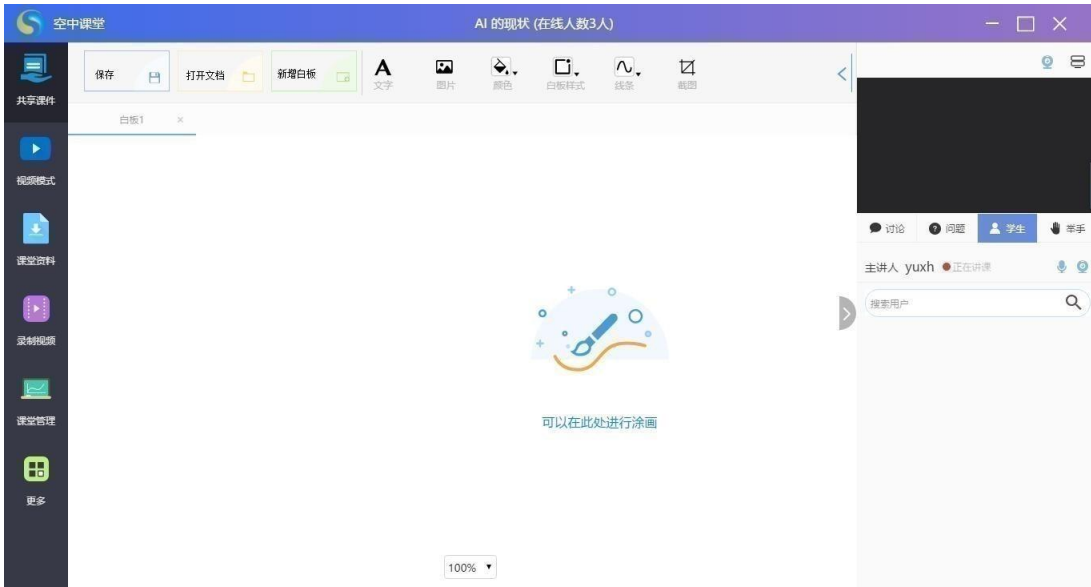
空中课堂

AI 的现状 (在线人数3人)

共享课件

视频模式

课堂资料

录制视频

课堂管理

更多

保存

打开文档

新增白板

文字

图片

颜色

白板样式

线条

截图

白板1 ×

可以在此处进行涂画

100% ▾

讨论

问题

学生

举手

主讲人 yuxh ●正在讲课

搜索用户